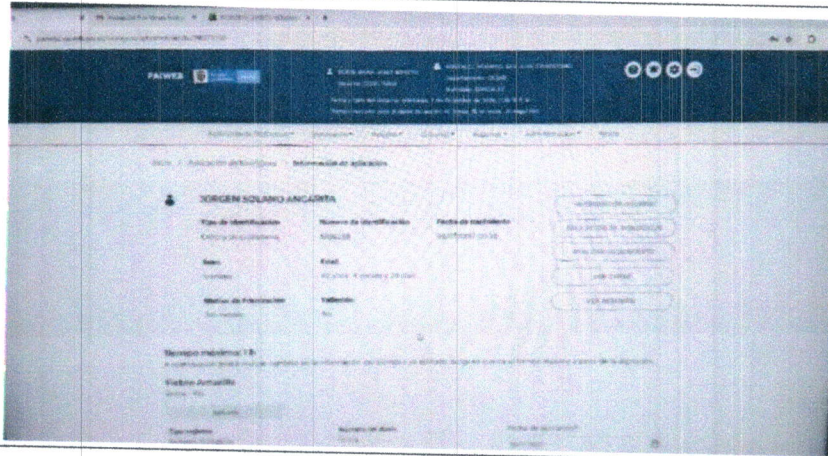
PAIWEB

JORGEN SOLANO ANGARITA

Tipo de identificación

Número de identificación

Fecha de nacimiento

Sexo

Edad

Motivo de Priorización

Fallecido

Información de aplicación

Tiempo máximo: 18

Fiebre Amarilla

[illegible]